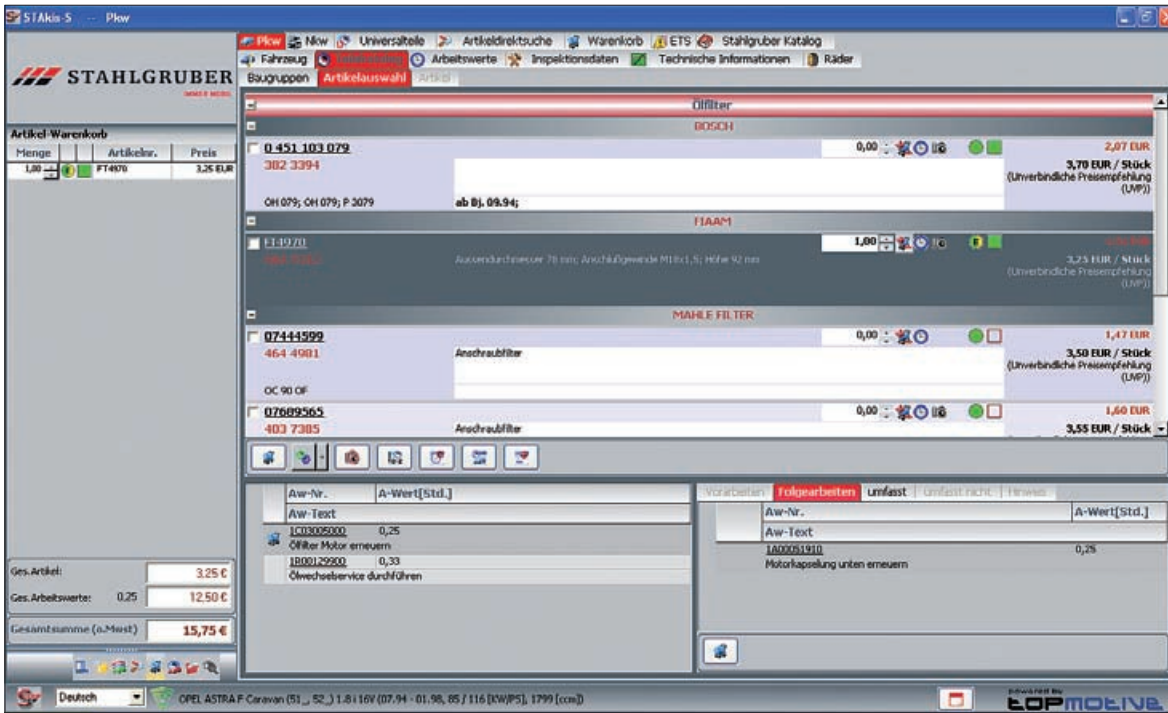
STAkis-S --- Pkw

STAHLGRUBER

Pkw Nkw Universalteile Artikeldirektsuche Warenkorb ETS Stahlgruber Katalog
Fahrzeug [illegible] Arbeitswerte Inspektionsdaten Technische Informationen Räder
Baugruppen Artikelauswahl Artikel

Artikel-Warenkorb

| Menge | Artikelnr. | Preis |
|---|---|---|
| 1,00 | FT4970 | 3,25 EUR |

Ölfilter

BOSCH

0 451 103 079
382 3394
0,00
2,07 EUR
3,70 EUR / Stück
(Unverbindliche Preisempfehlung (UVP))
OH 079; OH 079; P 3079
ab Bj. 09.94;

HAAM

FT4970
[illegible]
Aussendurchmesser 76 mm; Anschlußgewinde M18x1,5; Höhe 92 mm
1,00
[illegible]
3,25 EUR / Stück
(Unverbindliche Preisempfehlung (UVP))

MAHLE FILTER

07444599
464 4981
Anschraubfilter
0,00
1,47 EUR
3,50 EUR / Stück
(Unverbindliche Preisempfehlung (UVP))
OC 90 OF

07689565
403 7385
Anschraubfilter
0,00
1,60 EUR
3,55 EUR / Stück

Aw-Nr. A-Wert[Std.]
Aw-Text
1C03005000 0,25
Ölfilter Motor erneuern
1B00129900 0,33
Ölwechselservice durchführen

Vorarbeiten Folgearbeiten umfasst umfasst nicht Hinweis

Aw-Nr. A-Wert[Std.]
Aw-Text
1A00051910 0,25
Motorkapselung unten erneuern

Ges.Artikel: 3,25 €
Ges.Arbeitswerte: 0,25 12,50 €
Gesamtsumme (o.Mwst) 15,75 €

Deutsch
OPEL ASTRA F Caravan (51_, 52_) 1.8 i 16V (07.94 - 01.98, 85 / 116 [KW/PS], 1799 [ccm])

POWERED BY
TOPMOTIVE